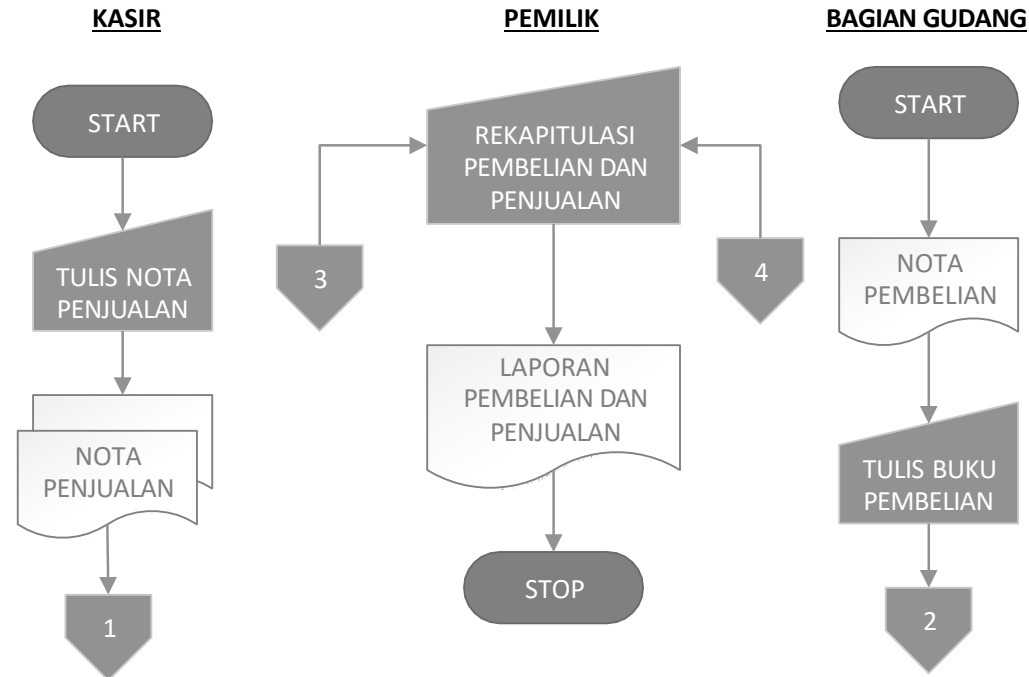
KASIR

START

TULIS NOTA PENJUALAN

NOTA PENJUALAN

1

PEMILIK

REKAPITULASI PEMBELIAN DAN PENJUALAN

3

4

LAPORAN PEMBELIAN DAN PENJUALAN

STOP

BAGIAN GUDANG

START

NOTA PEMBELIAN

TULIS BUKU PEMBELIAN

2